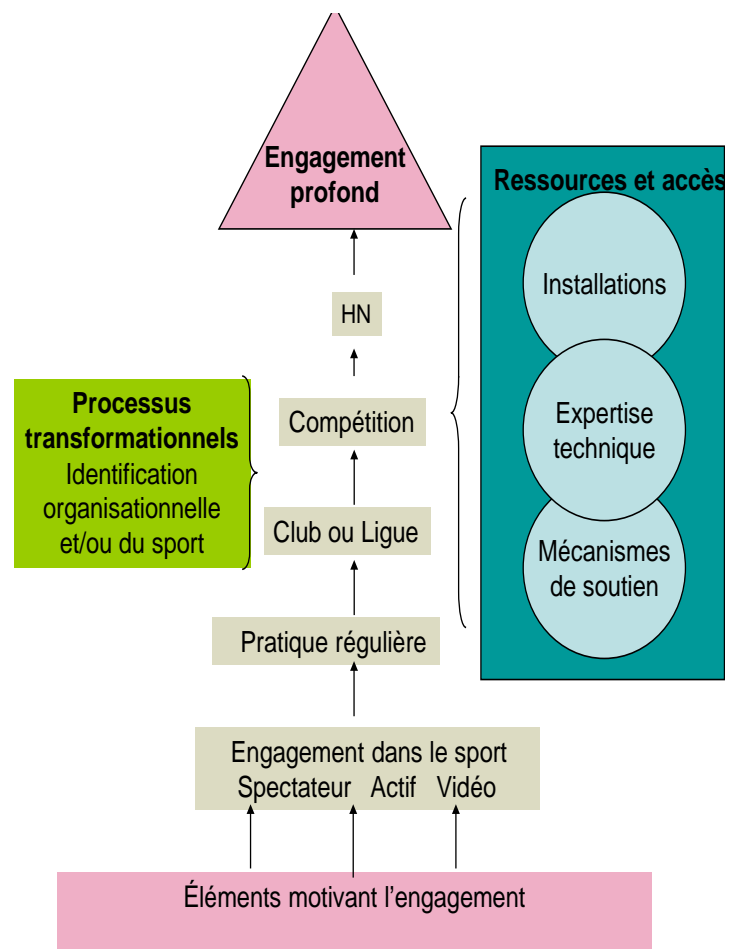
Engagement profond

Ressources et accès

Installations

Expertise technique

Mécanismes de soutien

HN

Processus transformationnels
Identification organisationnelle et/ou du sport

Compétition

Club ou Ligue

Pratique régulière

Engagement dans le sport
Spectateur Actif Vidéo

Éléments motivant l'engagement